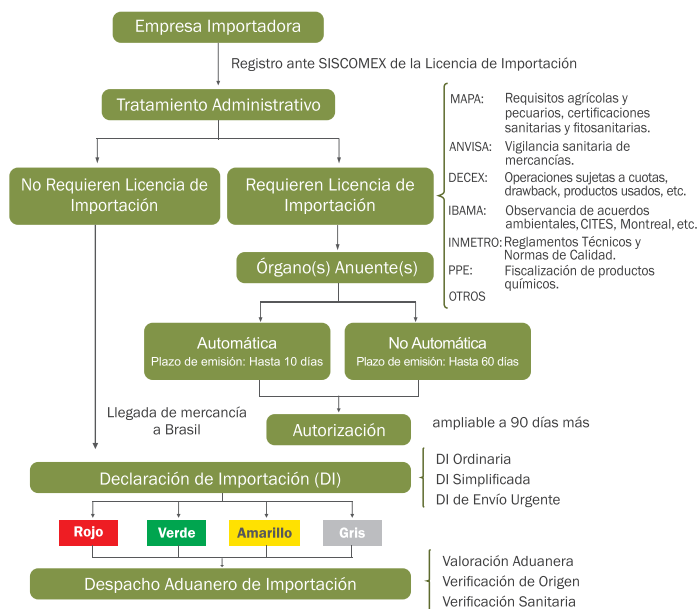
Empresa Importadora

Registro ante SISCOMEX de la Licencia de Importación

Tratamiento Administrativo

MAPA: Requisitos agrícolas y pecuarios, certificaciones sanitarias y fitosanitarias.

ANVISA: Vigilancia sanitaria de mercancías.

DECEX: Operaciones sujetas a cuotas, drawback, productos usados, etc.

IBAMA: Observancia de acuerdos ambientales, CITES, Montreal, etc.

INMETRO: Reglamentos Técnicos y Normas de Calidad.

PPE: Fiscalización de productos químicos.

OTROS

No Requieren Licencia de Importación

Requieren Licencia de Importación

Órgano(s) Anuente(s)

Automática
Plazo de emisión: Hasta 10 días

No Automática
Plazo de emisión: Hasta 60 días

Llegada de mercancía a Brasil

Autorización

ampliable a 90 días más

Declaración de Importación (DI)

DI Ordinaria
DI Simplificada
DI de Envío Urgente

Rojo

Verde

Amarillo

Gris

Despacho Aduanero de Importación

Valoración Aduanera
Verificación de Origen
Verificación Sanitaria